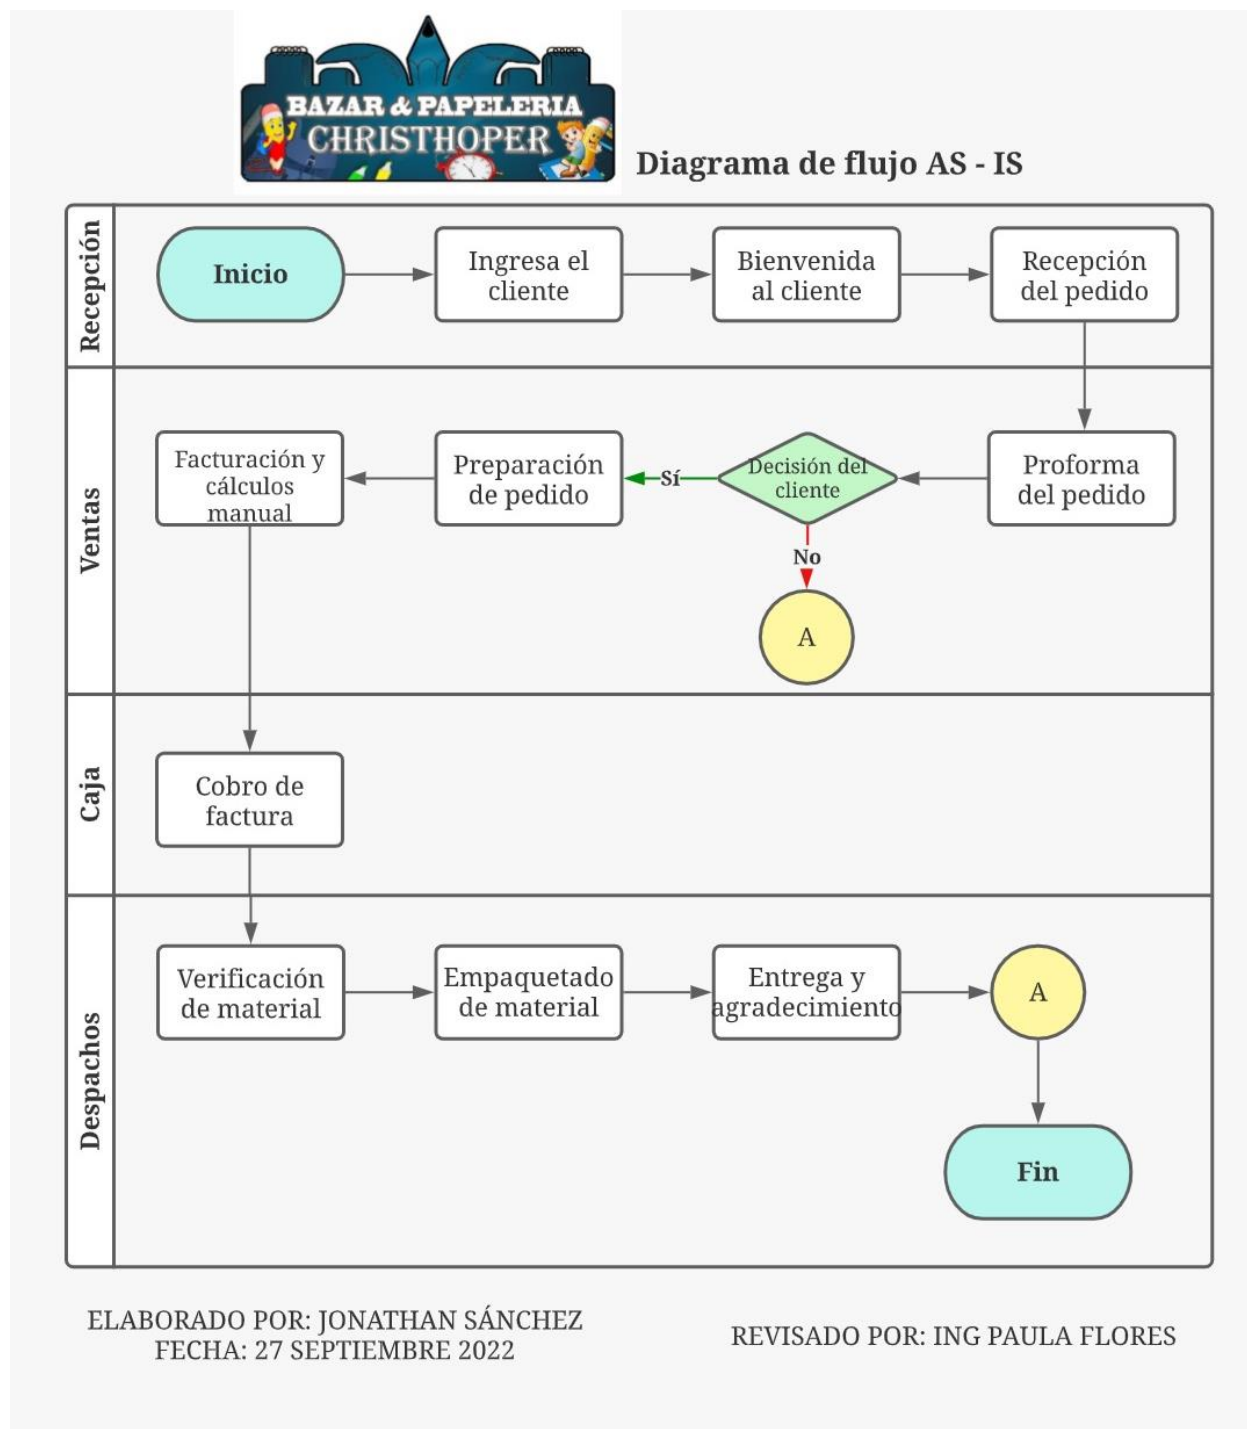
BAZAR & PAPELERIA
CHRISTHOPER

Diagrama de flujo AS - IS

Recepción

Inicio

Ingresa el cliente

Bienvenida al cliente

Recepción del pedido

Ventas

Facturación y cálculos manual

Preparación de pedido

Sí

Decisión del cliente

Proforma del pedido

No

A

Caja

Cobro de factura

Despachos

Verificación de material

Empaquetado de material

Entrega y agradecimiento

A

Fin

ELABORADO POR: JONATHAN SÁNCHEZ
FECHA: 27 SEPTIEMBRE 2022

REVISADO POR: ING PAULA FLORES